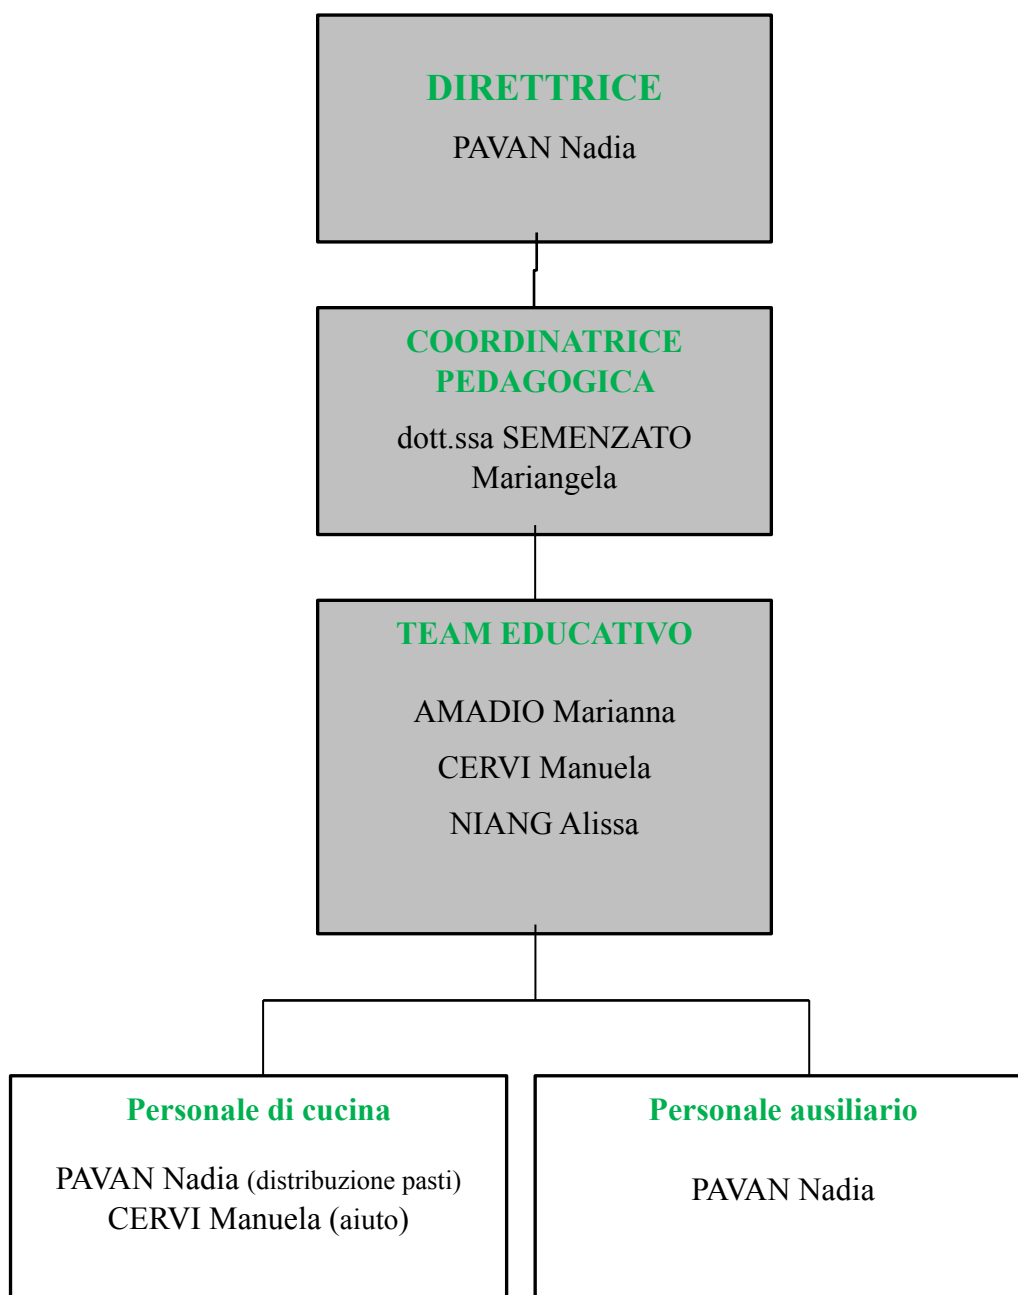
DIRETTRICE

PAVAN Nadia

COORDINATRICE PEDAGOGICA

dott.ssa SEMENZATO Mariangela

TEAM EDUCATIVO

AMADIO Marianna

CERVI Manuela

NIANG Alissa

Personale di cucina

PAVAN Nadia (distribuzione pasti)
CERVI Manuela (aiuto)

Personale ausiliario

PAVAN Nadia